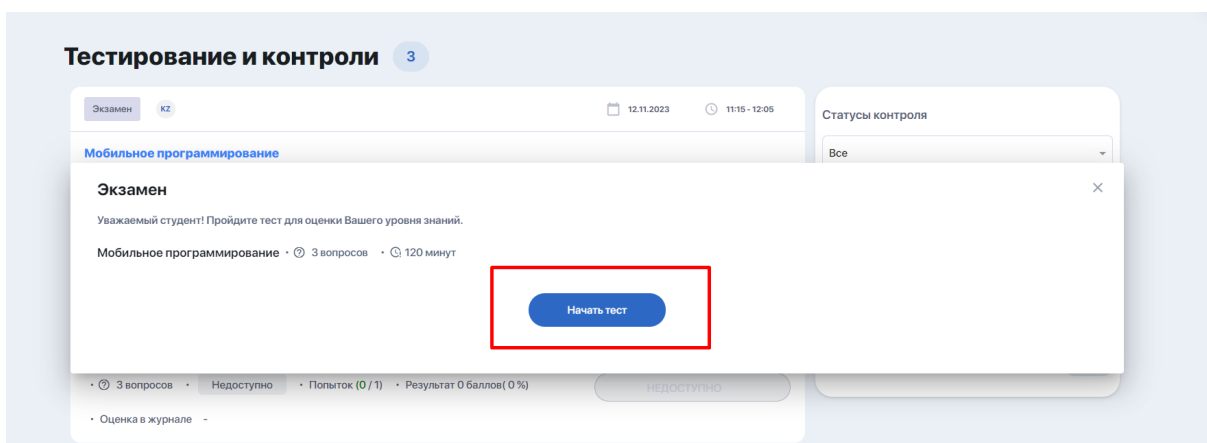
Тестирование и контроли 3

Экзамен KZ

12.11.2023 11:15 - 12:05

Мобильное программирование

Статусы контроля

Все

Экзамен

Уважаемый студент! Пройдите тест для оценки Вашего уровня знаний.

Мобильное программирование • 3 вопросов • 120 минут

Начать тест

• 3 вопросов • Недоступно • Попыток (0 / 1) • Результат 0 баллов( 0 %)

НЕДОСТУПНО

• Оценка в журнале -